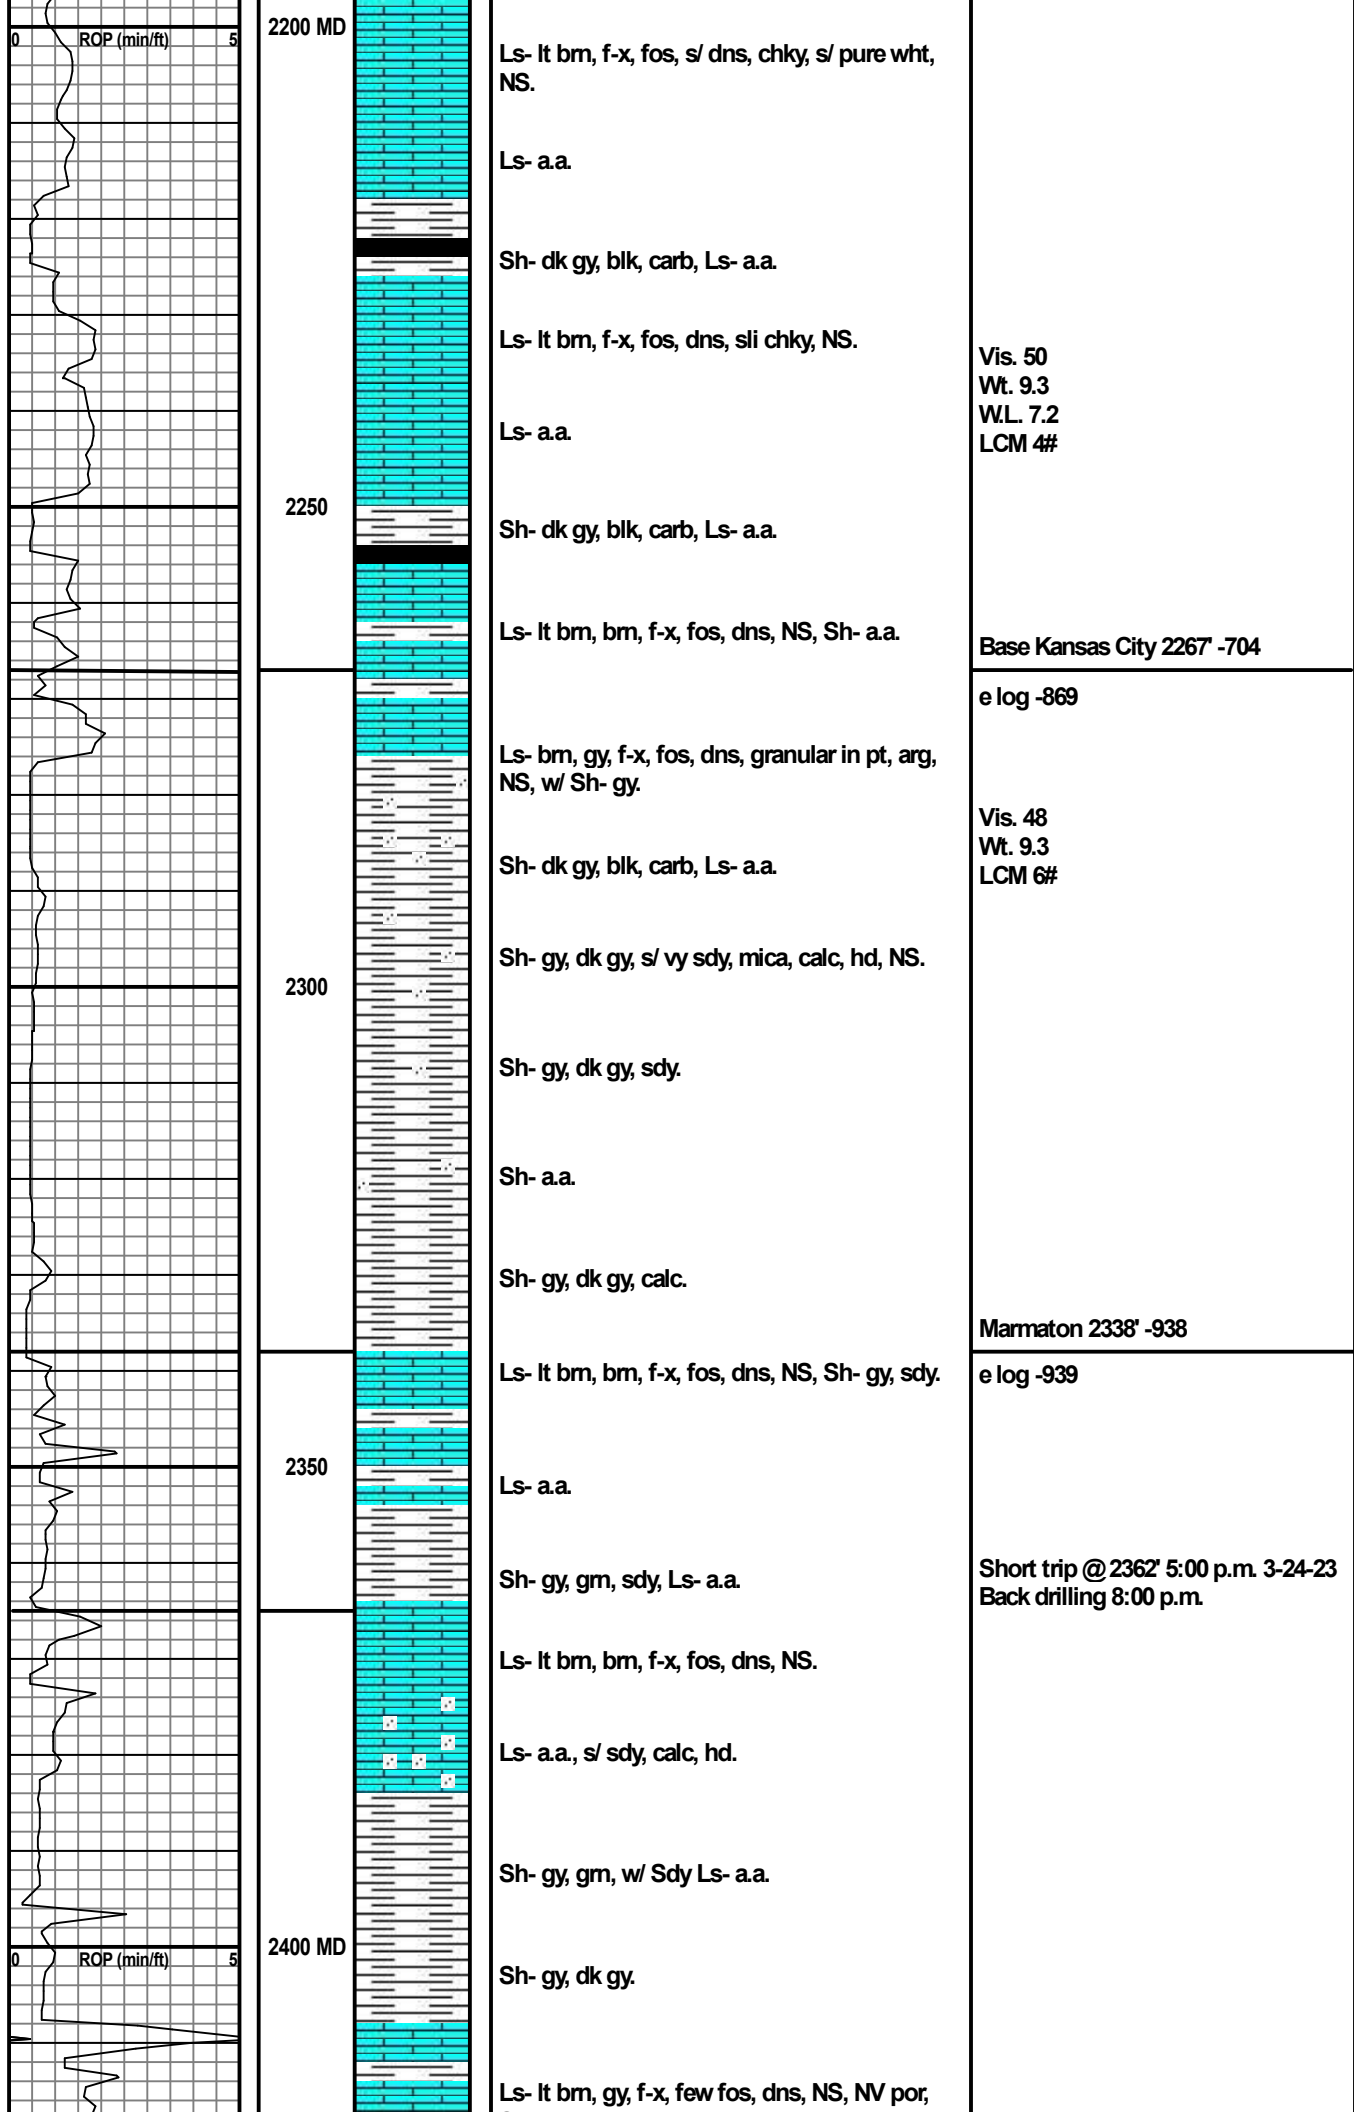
0 ROP (min/ft) 5

2200 MD

Ls- lt brn, f-x, fos, s/ dns, chky, s/ pure wht, NS.

Ls- a.a.

Sh- dk gy, blk, carb, Ls- a.a.

Ls- lt brn, f-x, fos, dns, sli chky, NS.

Vis. 50
Wt. 9.3
W.L. 7.2
LCM 4#

Ls- a.a.

2250

Sh- dk gy, blk, carb, Ls- a.a.

Ls- lt brn, brn, f-x, fos, dns, NS, Sh- a.a.

Base Kansas City 2267' -704

e log -869

Ls- brn, gy, f-x, fos, dns, granular in pt, arg, NS, w/ Sh- gy.

Vis. 48
Wt. 9.3
LCM 6#

Sh- dk gy, blk, carb, Ls- a.a.

Sh- gy, dk gy, s/ vy sdy, mica, calc, hd, NS.

2300

Sh- gy, dk gy, sdy.

Sh- a.a.

Sh- gy, dk gy, calc.

Marmaton 2338' -938

Ls- lt brn, brn, f-x, fos, dns, NS, Sh- gy, sdy.

e log -939

2350

Ls- a.a.

Sh- gy, grn, sdy, Ls- a.a.

Short trip @ 2362' 5:00 p.m. 3-24-23
Back drilling 8:00 p.m.

Ls- lt brn, brn, f-x, fos, dns, NS.

Ls- a.a., s/ sdy, calc, hd.

Sh- gy, grn, w/ Sdy Ls- a.a.

0 ROP (min/ft) 5

2400 MD

Sh- gy, dk gy.

Ls- lt brn, gy, f-x, few fos, dns, NS, NV por,